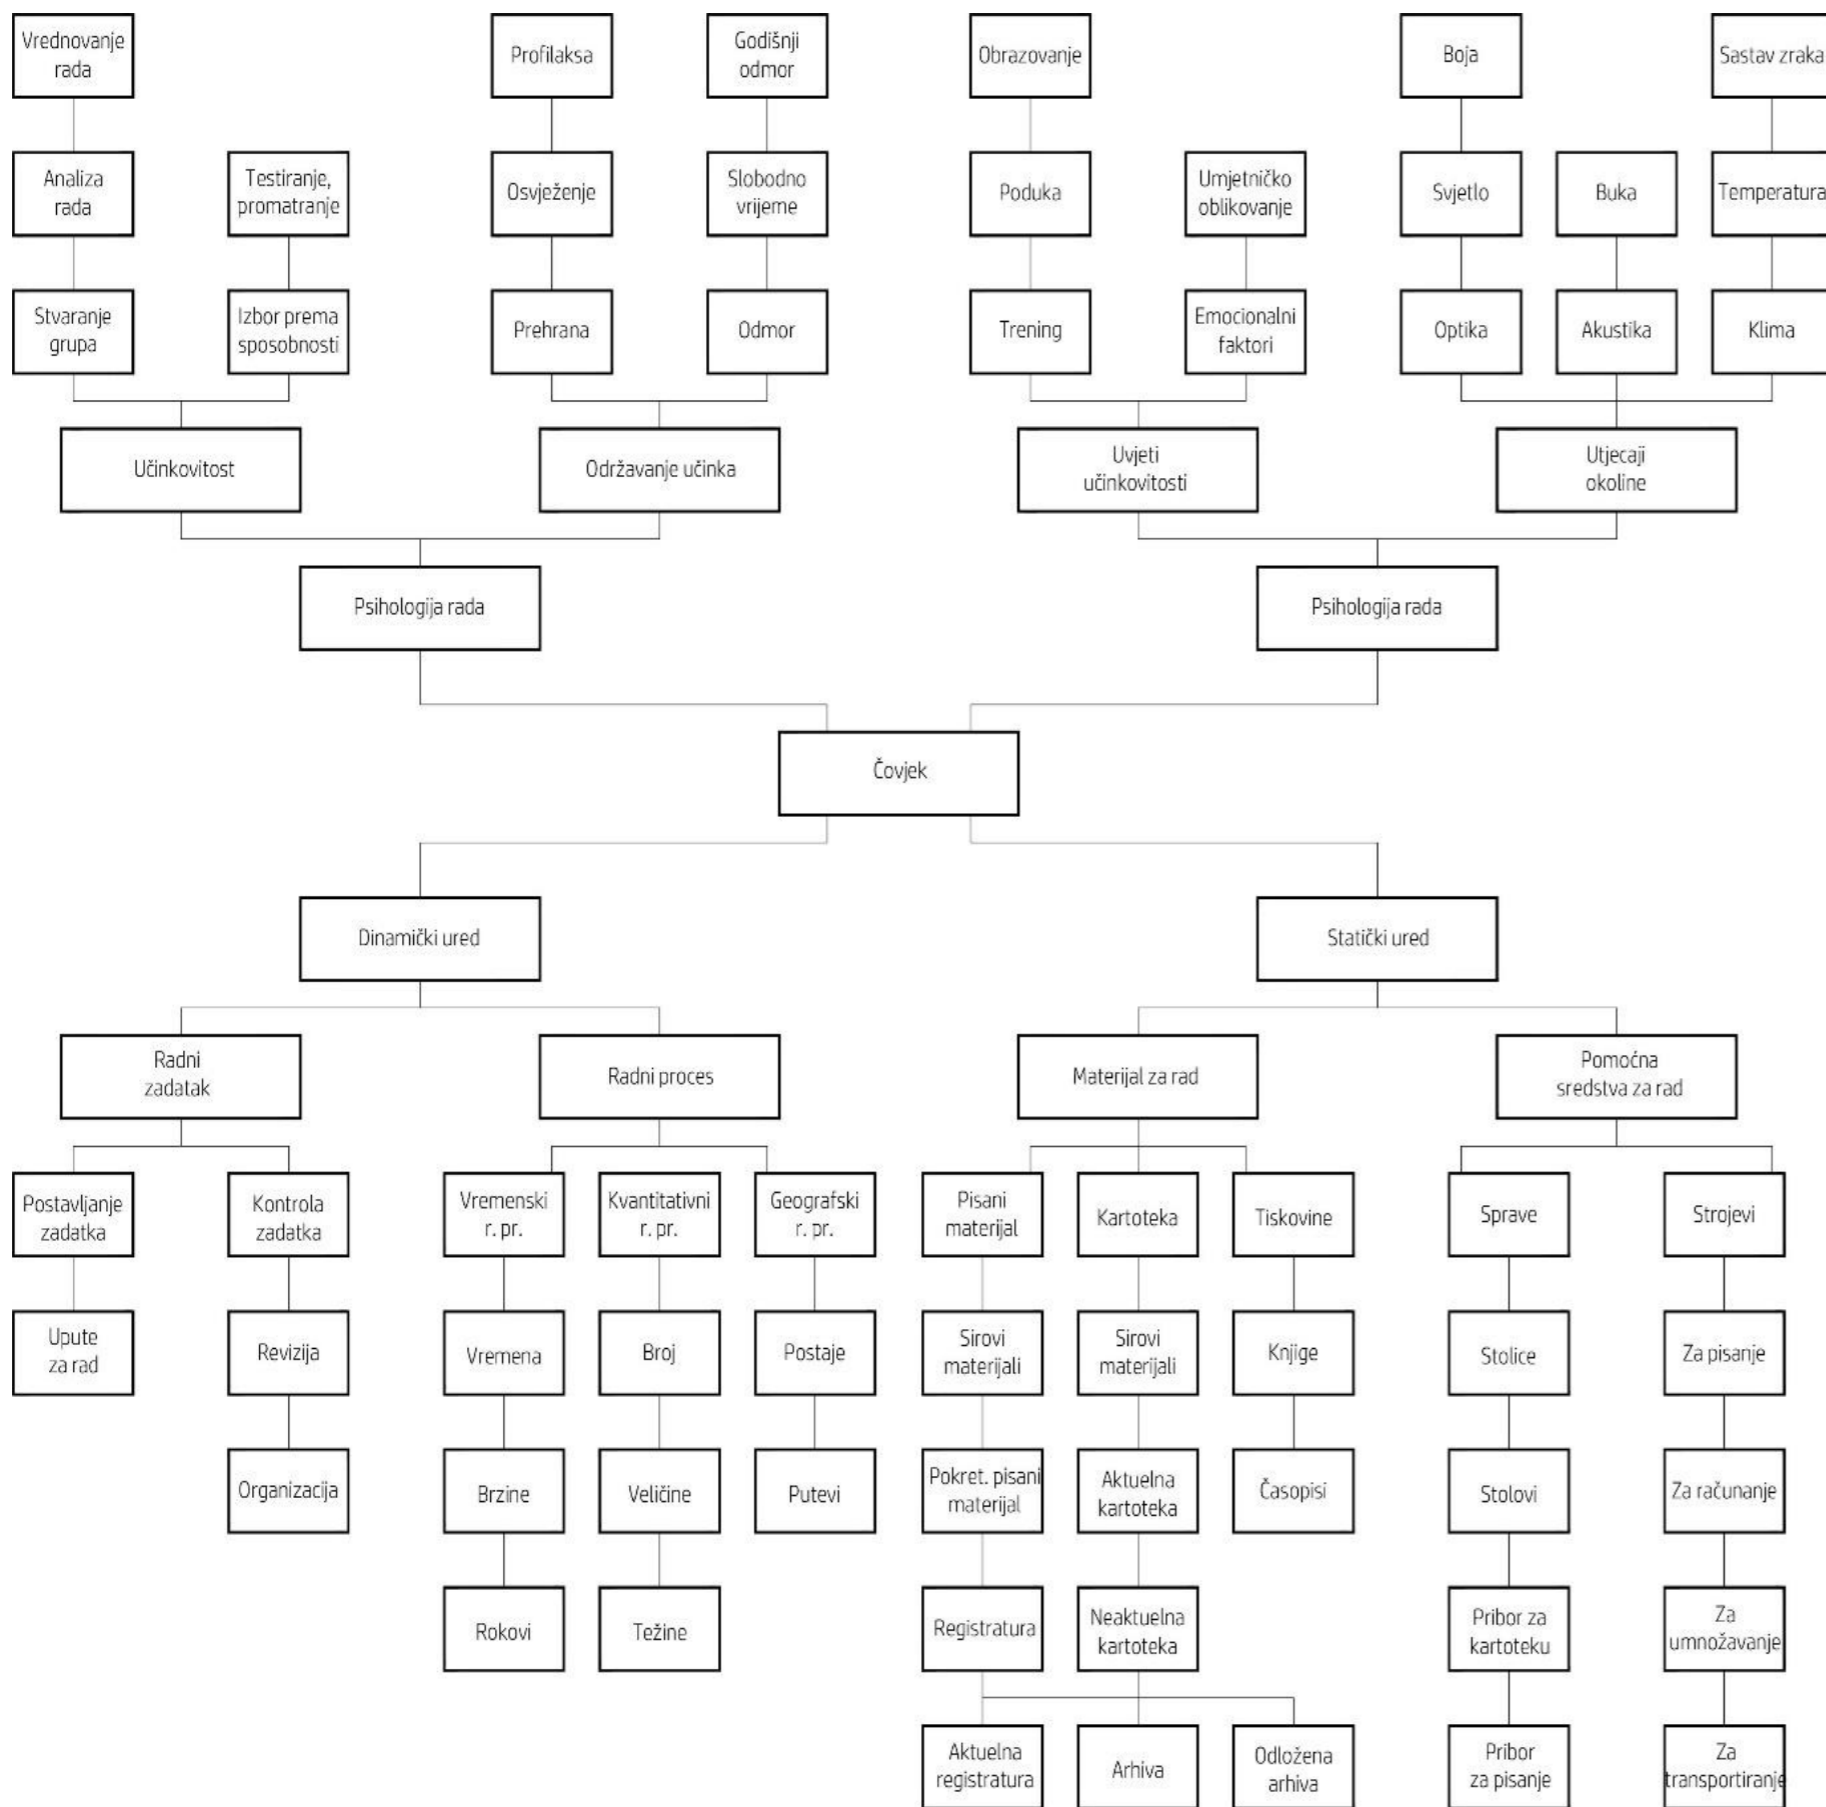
Vrednovanje rada

Analiza rada

Testiranje, promatranje

Stvaranje grupa

Izbor prema sposobnosti

Profilaksa

Godišnji odmor

Osvježenje

Slobodno vrijeme

Prehrana

Odmor

Obrazovanje

Poduka

Umjetničko oblikovanje

Trening

Emocionalni faktori

Boja

Sastav zraka

Svjetlo

Buka

Temperatura

Optika

Akustika

Klima

Učinkovitost

Održavanje učinka

Uvjeti učinkovitosti

Utjecaji okoline

Psihologija rada

Psihologija rada

Čovjek

Dinamički ured

Statički ured

Radni zadatak

Radni proces

Materijal za rad

Pomoćna sredstva za rad

Postavljanje zadatka

Kontrola zadatka

Vremenski r. pr.

Kvantitativni r. pr.

Geografski r. pr.

Pisani materijal

Kartoteka

Tiskovine

Sprave

Strojevi

Upute za rad

Revizija

Vremena

Broj

Postaje

Sirovi materijali

Sirovi materijali

Knjige

Stolice

Za pisanje

Organizacija

Brzine

Veličine

Putevi

Pokret. pisani materijal

Aktuelna kartoteka

Časopisi

Stolovi

Za računanje

Rokovi

Težine

Registratura

Neaktuelna kartoteka

Pribor za kartoteku

Za umnožavanje

Aktuelna registratura

Arhiva

Odložena arhiva

Pribor za pisanje

Za transportiranje